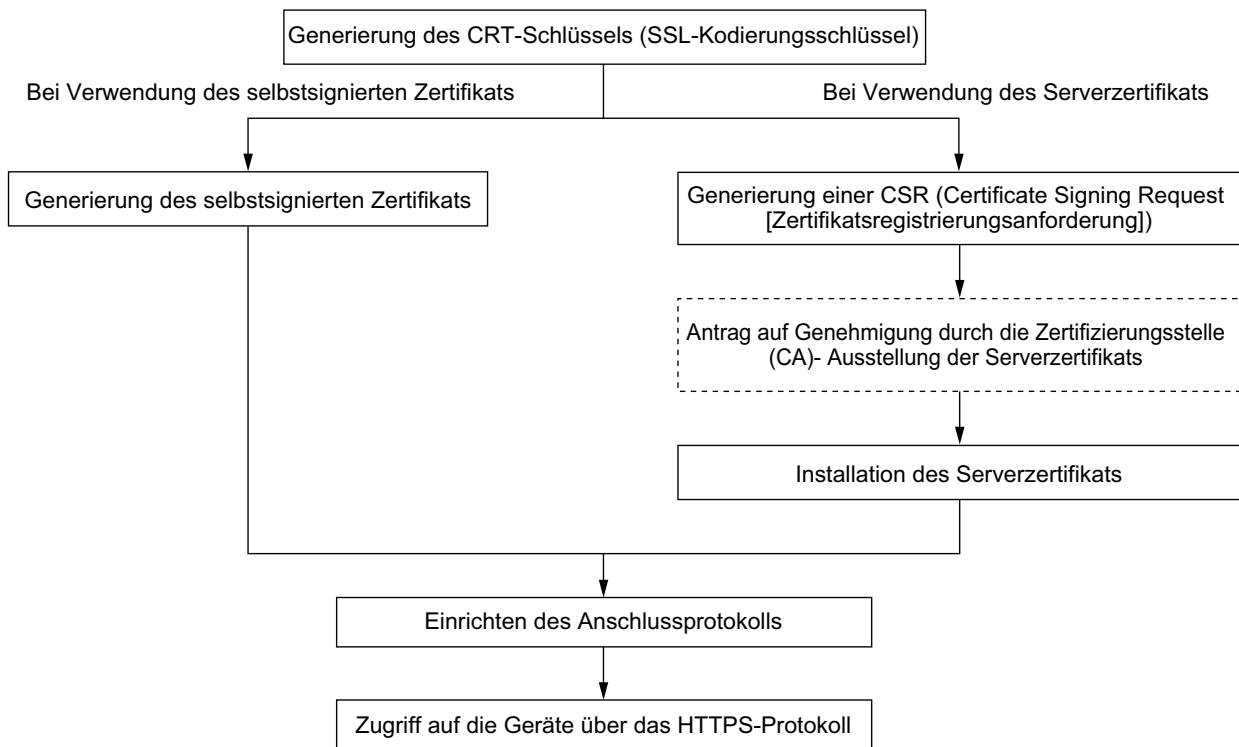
Generierung des CRT-Schlüssels (SSL-Kodierungsschlüssel)

Bei Verwendung des selbstsignierten Zertifikats

Bei Verwendung des Serverzertifikats

Generierung des selbstsignierten Zertifikats

Generierung einer CSR (Certificate Signing Request [Zertifikatsregistrierungsanforderung])

Antrag auf Genehmigung durch die Zertifizierungsstelle (CA)- Ausstellung der Serverzertifikats

Installation des Serverzertifikats

Einrichten des Anschlussprotokolls

Zugriff auf die Geräte über das HTTPS-Protokoll